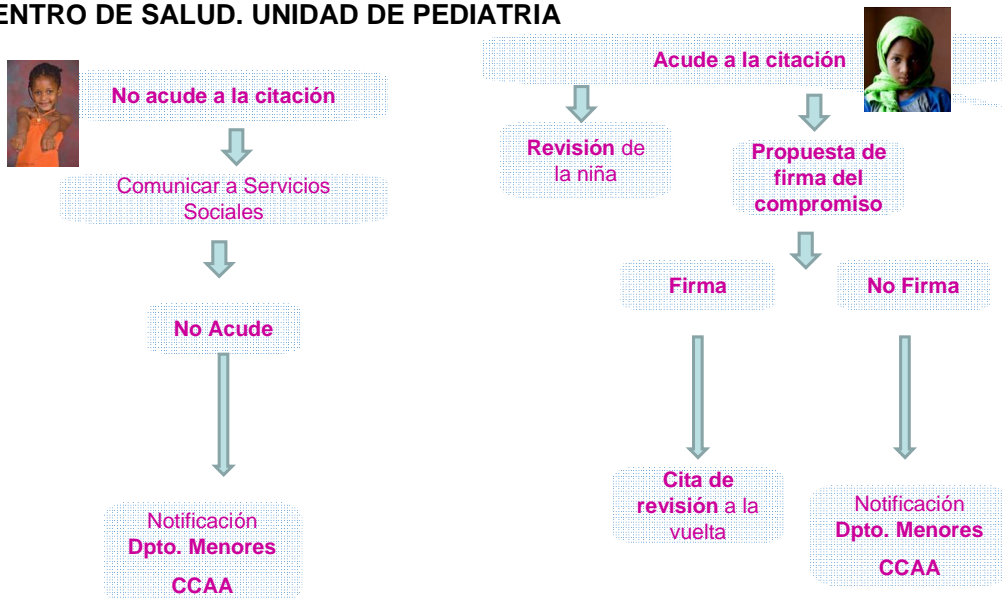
ENTRO DE SALUD. UNIDAD DE PEDIATRIA

No acude a la citación

Comunicar a Servicios Sociales

No Acude

Notificación
Dpto. Menores
CCAA

Acude a la citación

Revisión de la niña

Propuesta de firma del compromiso

Firma

No Firma

Cita de revisión a la vuelta

Notificación
Dpto. Menores
CCAA